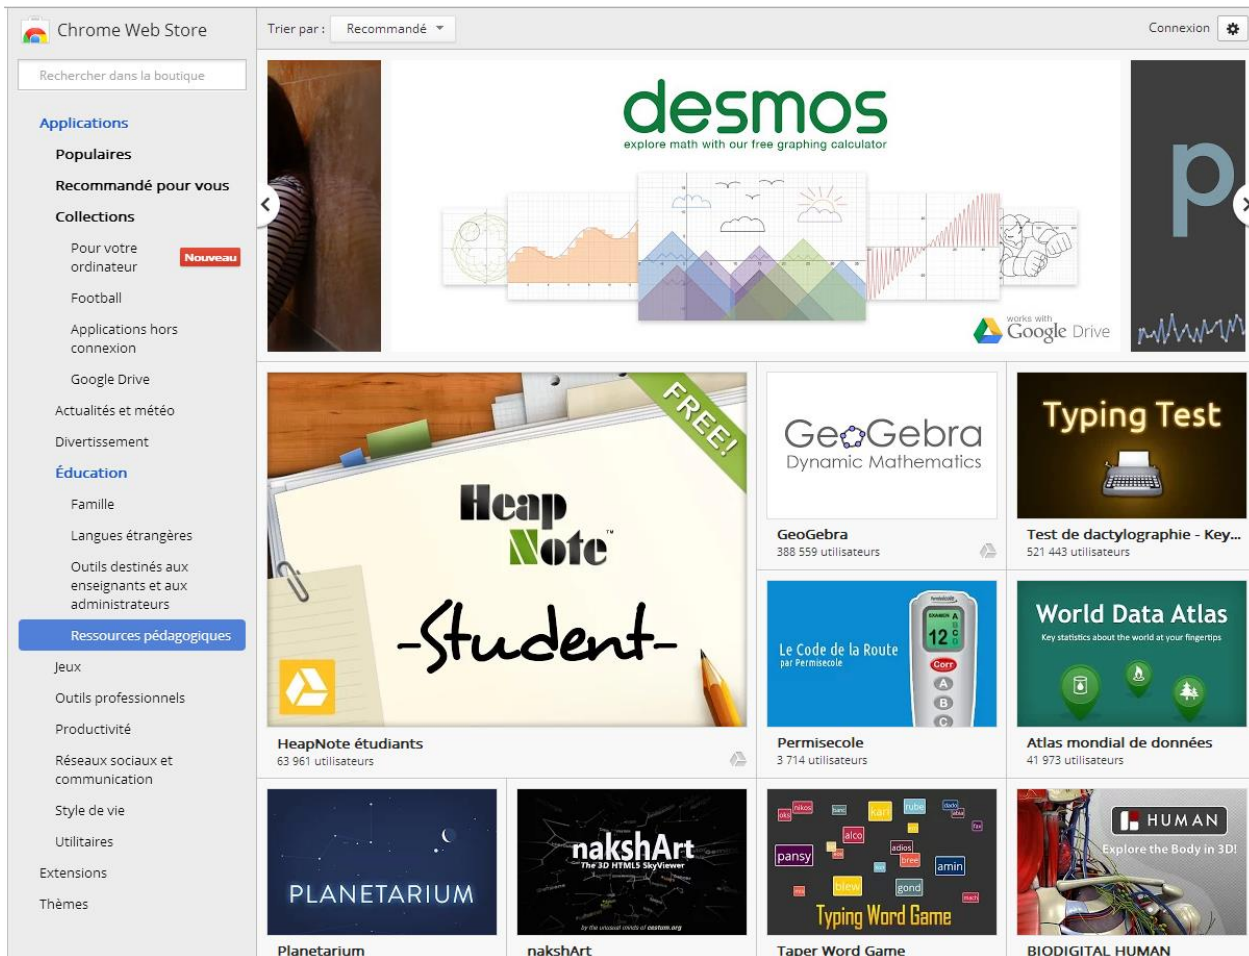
Chrome Web Store

Rechercher dans la boutique

Applications
Populaires
Recommandé pour vous
Collections
Pour votre ordinateur Nouveau
Football
Applications hors connexion
Google Drive
Actualités et météo
Divertissement
Éducation
Famille
Langues étrangères
Outils destinés aux enseignants et aux administrateurs
Ressources pédagogiques
Jeux
Outils professionnels
Productivité
Réseaux sociaux et communication
Style de vie
Utilitaires
Extensions
Thèmes

Trier par : Recommandé

Connexion

desmos
explore math with our free graphing calculator
works with Google Drive

p

FREE!
Heap Note™
-Student-
HeapNote étudiants
63 961 utilisateurs

GeoGebra
Dynamic Mathematics
GeoGebra
388 559 utilisateurs

Typing Test
Test de dactylographie - Key...
521 443 utilisateurs

Le Code de la Route
par Permisecole
12
Corr
A
B
C
Permisecole
3 714 utilisateurs

World Data Atlas
Key statistics about the world at your fingertips
Atlas mondial de données
41 973 utilisateurs

PLANETARIUM
Planetarium

nakshArt
The 3D HTML5 SkyViewer
by the unusual minds of eastam.org
nakshArt

nikos
kart
rube
alco
pansy
adios
bree
amin
blew
gond
Typing Word Game
Taper Word Game

HUMAN
Explore the Body in 3D!
BIODIGITAL HUMAN